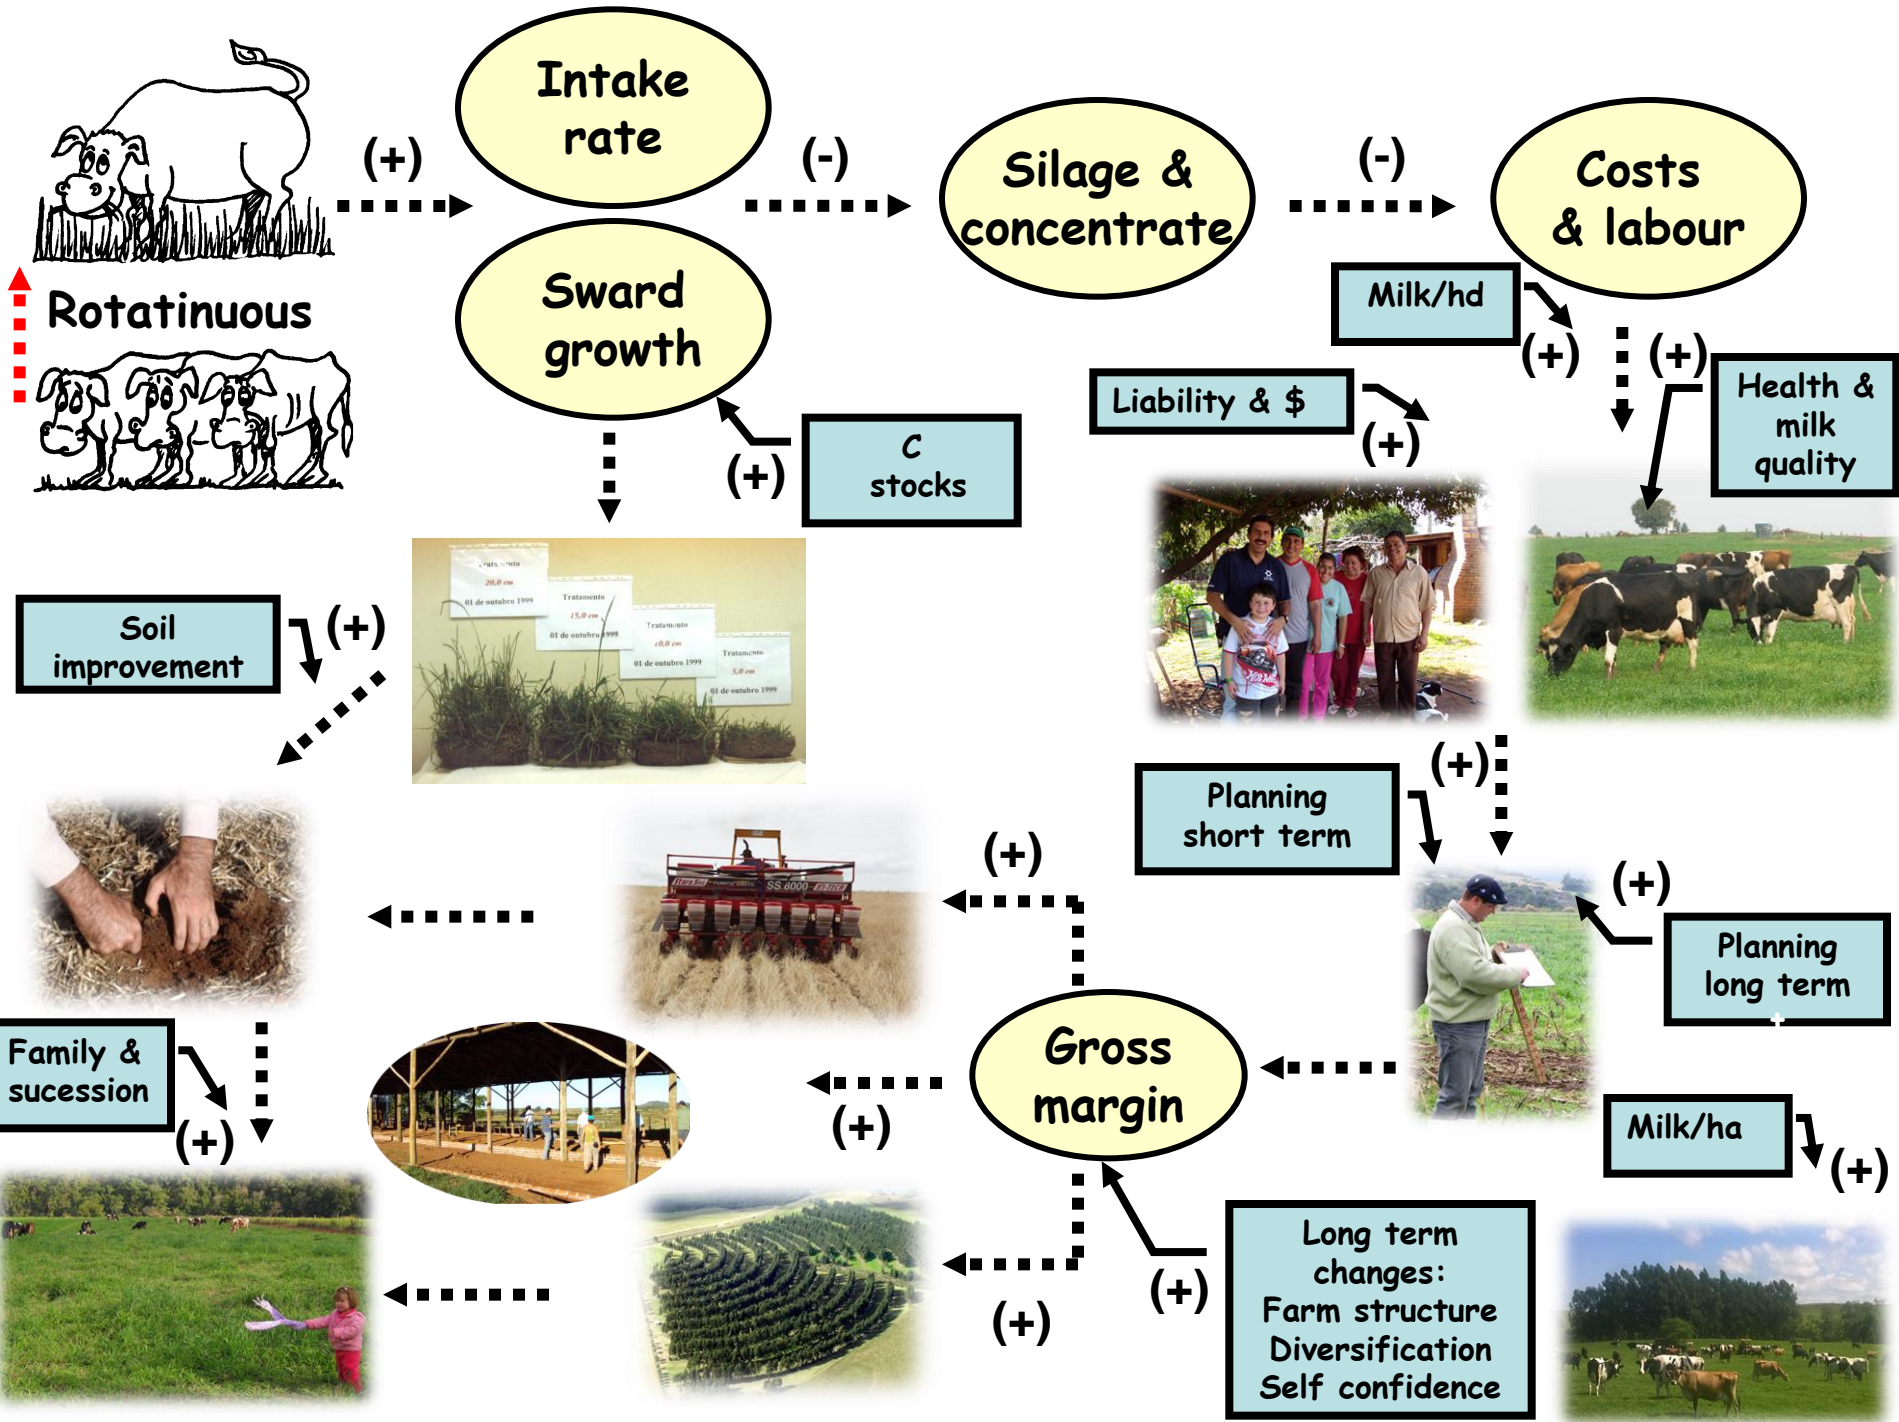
Rotatinuous

(+)

Intake rate

Sward growth

(-)

Silage & concentrate

(-)

Costs & labour

Milk/hd

(+)

(+)

Health & milk quality

Liability & $

(+)

(+)

C stocks

Soil improvement

(+)

Tratamento 20,0 cm 01 de outubro 1999

Tratamento 15,0 cm 01 de outubro 1999

Tratamento 10,0 cm 01 de outubro 1999

Tratamento 5,0 cm 01 de outubro 1999

(+)

Planning short term

(+)

SS 8000

(+)

Planning long term

Family & sucession

(+)

Gross margin

(+)

Milk/ha

(+)

(+)

(+)

Long term changes: Farm structure Diversification Self confidence